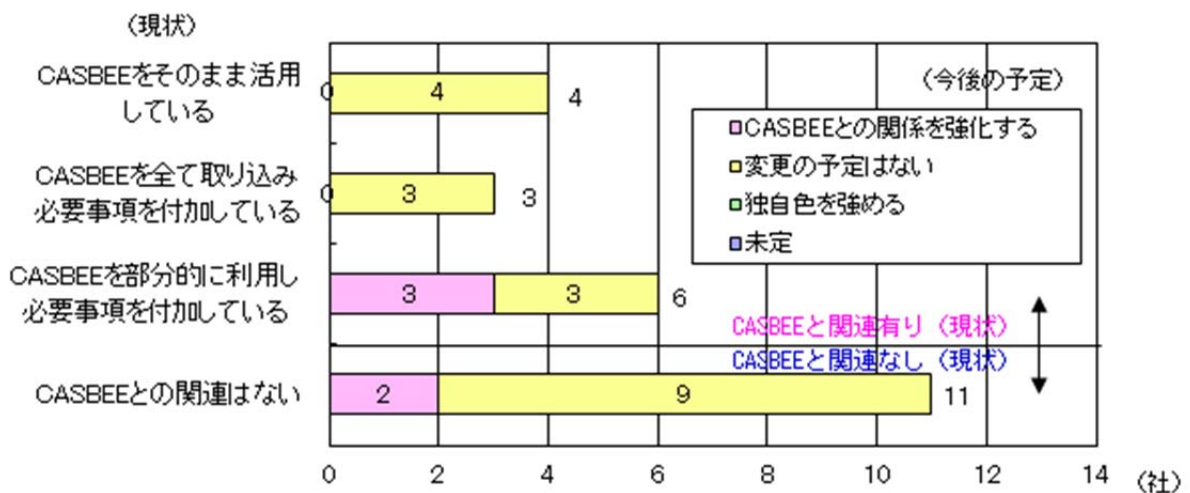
（現状）

CASBEEをそのまま活用している 0 4 4

CASBEEを全て取り込み必要事項を付加している 0 3 3

CASBEEを部分的に利用し必要事項を付加している 3 3 6

CASBEEとの関連はない 2 9 11

（今後の予定）
CASBEEとの関係を強化する
変更の予定はない
独自色を強める
未定

CASBEEと関連有り（現状）
CASBEEと関連なし（現状）

0 2 4 6 8 10 12 14 （社）